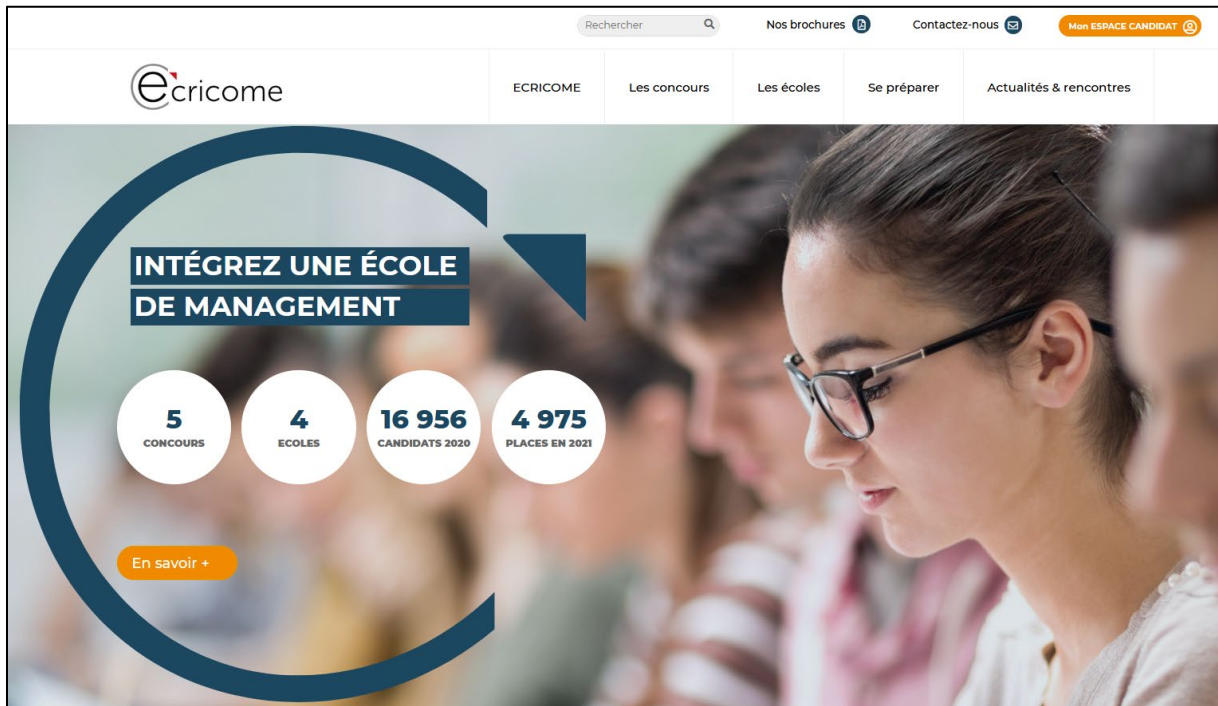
Rechercher

Nos brochures

Contactez-nous

Mon ESPACE CANDIDAT

ecricome

ECRICOME

Les concours

Les écoles

Se préparer

Actualités & rencontres

INTÉGREZ UNE ÉCOLE DE MANAGEMENT

5
CONCOURS

4
ECOLES

16 956
CANDIDATS 2020

4 975
PLACES EN 2021

En savoir +